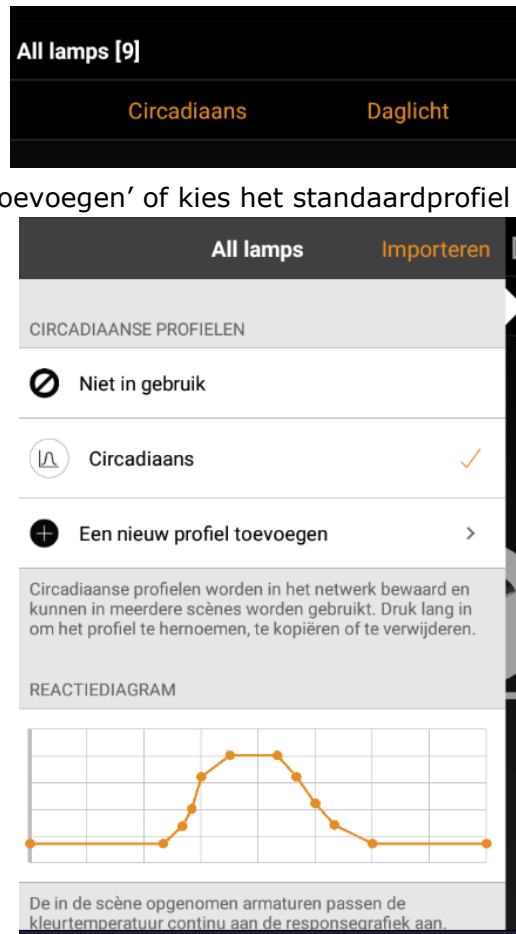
All lamps [9]

Circadiaans

Daglicht

oevoegen' of kies het standaardprofiel

All lamps

Importeren

CIRCADIAANSE PROFIELEN

Niet in gebruik

Circadiaans

Een nieuw profiel toevoegen

Circadiaanse profielen worden in het netwerk bewaard en kunnen in meerdere scènes worden gebruikt. Druk lang in om het profiel te hernoemen, te kopiëren of te verwijderen.

REACTIEDIAGRAM

De in de scène opgenomen armaturen passen de kleurtemperatuur continu aan de responsegrafiek aan.